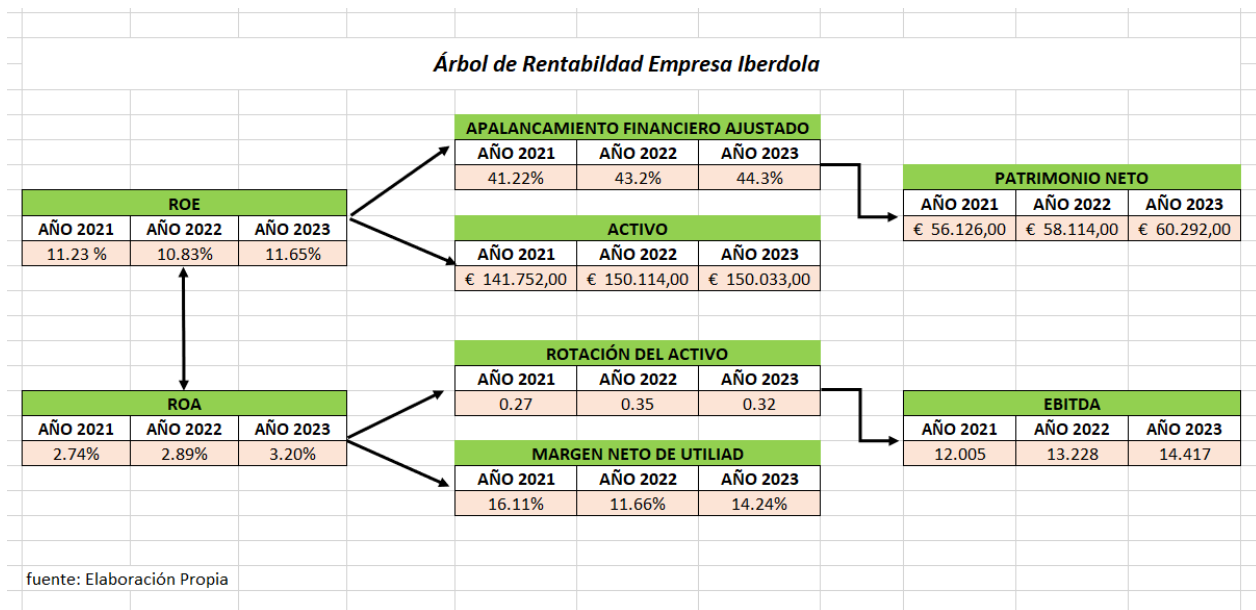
Árbol de Rentabildad Empresa Iberdola

| ROE | | |
|---|---|---|
| AÑO 2021 | AÑO 2022 | AÑO 2023 |
| 11.23 % | 10.83% | 11.65% |

| APALANCAMIENTO FINANCIERO AJUSTADO | | |
|---|---|---|
| AÑO 2021 | AÑO 2022 | AÑO 2023 |
| 41.22% | 43.2% | 44.3% |

| ACTIVO | | |
|---|---|---|
| AÑO 2021 | AÑO 2022 | AÑO 2023 |
| € 141.752,00 | € 150.114,00 | € 150.033,00 |

| PATRIMONIO NETO | | |
|---|---|---|
| AÑO 2021 | AÑO 2022 | AÑO 2023 |
| € 56.126,00 | € 58.114,00 | € 60.292,00 |

| ROA | | |
|---|---|---|
| AÑO 2021 | AÑO 2022 | AÑO 2023 |
| 2.74% | 2.89% | 3.20% |

| ROTACIÓN DEL ACTIVO | | |
|---|---|---|
| AÑO 2021 | AÑO 2022 | AÑO 2023 |
| 0.27 | 0.35 | 0.32 |

| MARGEN NETO DE UTILIAD | | |
|---|---|---|
| AÑO 2021 | AÑO 2022 | AÑO 2023 |
| 16.11% | 11.66% | 14.24% |

| EBITDA | | |
|---|---|---|
| AÑO 2021 | AÑO 2022 | AÑO 2023 |
| 12.005 | 13.228 | 14.417 |

fuente: Elaboración Propia